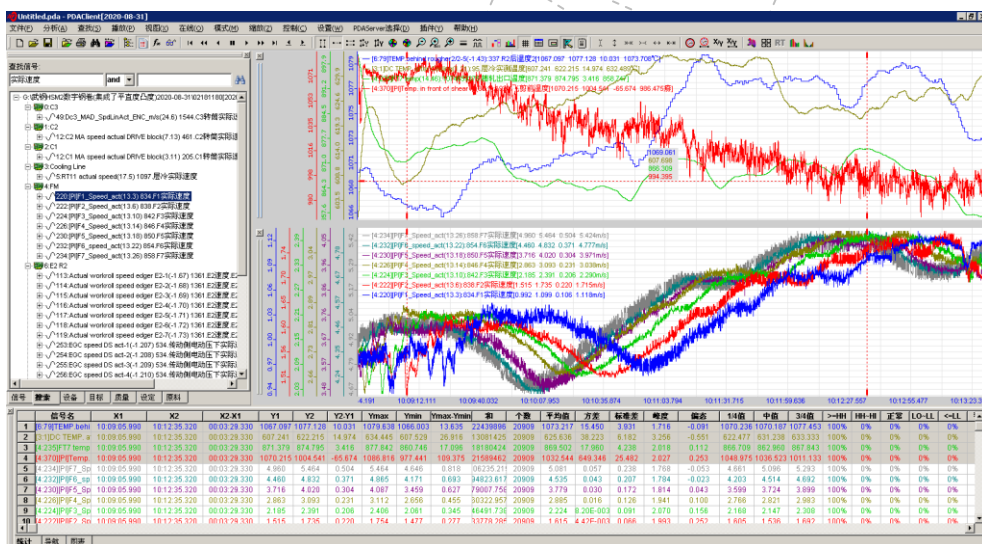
Untitled.pda - PDAClient[2020-08-31]

文件(F) 分析(A) 查找(S) 播放(P) 视图(V) 在线(O) 模式(M) 缩放(Z) 控制(C) 设置(W) PDAServer选择(I) 插件(Y) 帮助(H)

查找信号
实际速度 and

0:武钢HSM2数字钢板(实成了平直度凸度)[2020-08-31 02181180][2020
C3
49:Dc3_MAD_SpdLinAct_ENC_m/s(24.6) 1544.C3转臂实际运
C2
12:C2 MA speed actual DRIVE block(7.13) 461.C2转臂实际运
C1
12:C1 MA speed actual DRIVE block(3.11) 205.C1转臂实际运
Cooling Line
5:RT11 actual speed(17.5) 1097.层冷实际速度
FM
220:[PI]F1_Speed_act(13.3) 834.F1实际速度
222:[PI]F2_Speed_act(13.6) 838.F2实际速度
224:[PI]F3_Speed_act(13.10) 842.F3实际速度
226:[PI]F4_Speed_act(13.14) 846.F4实际速度
230:[PI]F5_Speed_act(13.18) 850.F5实际速度
232:[PI]F6_Speed_act(13.22) 854.F6实际速度
234:[PI]F7_Speed_act(13.26) 858.F7实际速度
E2
113:Actual workroll speed edger E2-1(-1.67) 1361.E2速度
114:Actual workroll speed edger E2-2(-1.68) 1361.E2速度
115:Actual workroll speed edger E2-3(-1.69) 1361.E2速度
116:Actual workroll speed edger E2-4(-1.70) 1361.E2速度
117:Actual workroll speed edger E2-5(-1.71) 1361.E2速度
118:Actual workroll speed edger E2-6(-1.72) 1361.E2速度
119:Actual workroll speed edger E2-7(-1.73) 1361.E2速度
253:EGC speed DS act-1(-1.207) 534.传动侧电动压下实际速
254:EGC speed DS act-2(-1.208) 534.传动侧电动压下实际速
255:EGC speed DS act-3(-1.209) 534.传动侧电动压下实际速
256:EGC speed DS act-4(-1.210) 534.传动侧电动压下实际速

信号 搜索 设备 目标 质量 设定 原料

[6.79]TEMP behind roughing(2/0.5(-1.43) 337.R2后温度]1067.097 1077.128 10.031 1070.708℃
[3.1]DC TEMP 层冷卷取温度 607.241 622.215 14.974 632.485℃
[4.235]FT7 temp 精轧出口温度 871.379 874.795 3.416 868.74℃
[4.370]PI]Temp. in front of shear 飞剪前温度]1070.215 1004.541 -65.674 986.475℃

1069.061
607.696
866.309
984.395

[4.234][PI]F7_Speed_act(13.26) 858.F7实际速度]4.960 5.464 0.504 5.424m/s
[4.232][PI]F6_Speed_act(13.22) 854.F6实际速度]4.460 4.832 0.371 4.777m/s
[4.230][PI]F5_Speed_act(13.18) 850.F5实际速度]3.716 4.020 0.304 3.971m/s
[4.226][PI]F4_Speed_act(13.14) 846.F4实际速度]2.863 3.093 0.231 3.039m/s
[4.224][PI]F3_Speed_act(13.10) 842.F3实际速度]2.185 2.391 0.206 2.290m/s
[4.222][PI]F2_Speed_act(13.6) 838.F2实际速度]1.515 1.735 0.220 1.715m/s
[4.220][PI]F1_Speed_act(13.3) 834.F1实际速度]0.992 1.099 0.106 1.118m/s

4.191 10:09:12.111 10:09:40.032 10:10:07.953 10:10:35.874 10:11:03.794 10:11:31.715 10:11:59.636 10:12:27.557 10:12:55.477 10:13:23

| | 信号名 | X1 | X2 | X2-X1 | Y1 | Y2 | Y2-Y1 | Ymax | Ymin | Ymax-Ymin | 和 | 个数 | 平均值 | 方差 | 标准差 | 峰度 | 偏态 | 1/4值 | 中值 | 3/4值 | >=HH | HH-HI | 正常 | LO-LL | <=LL |
|---|---|---|---|---|---|---|---|---|---|---|---|---|---|---|---|---|---|---|---|---|---|---|---|---|---|
| 1 | [6.79]TEMP behi | 10:09:05.990 | 10:12:35.320 | 00:03:29.330 | 1067.097 | 1077.128 | 10.031 | 1079.638 | 1066.003 | 13.635 | 22439096 | 20909 | 1073.217 | 15.450 | 3.931 | 1.716 | -0.091 | 1070.236 | 1072.107 | 1077.453 | 100% | 0% | 0% | 0% | 0% |
| 2 | [3.1]DC TEMP_a | 10:09:05.990 | 10:12:35.320 | 00:03:29.330 | 607.241 | 622.215 | 14.974 | 634.445 | 607.529 | 26.916 | 13081425 | 20909 | 625.636 | 38.223 | 6.182 | 3.256 | -0.551 | 622.477 | 631.238 | 633.333 | 100% | 0% | 0% | 0% | 0% |
| 3 | [4.235]FT7 temp | 10:09:05.990 | 10:12:35.320 | 00:03:29.330 | 871.379 | 874.795 | 3.416 | 877.842 | 860.746 | 17.096 | 18180424 | 20909 | 869.502 | 17.960 | 4.238 | 2.018 | 0.112 | 866.709 | 862.966 | 867.843 | 100% | 0% | 0% | 0% | 0% |
| 4 | [4.370]PI]Temp. | 10:09:05.990 | 10:12:35.320 | 00:03:29.330 | 1070.215 | 1004.541 | -65.674 | 1086.816 | 977.441 | 109.375 | 21589462 | 20909 | 1032.544 | 649.346 | 25.482 | 2.627 | 0.253 | 1048.975 | 1036.523 | 1011.133 | 100% | 0% | 0% | 0% | 0% |
| 5 | [4.234][PI]F7_Sp | 10:09:05.990 | 10:12:35.320 | 00:03:29.330 | 4.960 | 5.464 | 0.504 | 5.464 | 4.646 | 0.818 | 06235.21 | 20909 | 5.081 | 0.057 | 0.238 | 1.768 | -0.053 | 4.661 | 5.096 | 5.293 | 100% | 0% | 0% | 0% | 0% |
| 6 | [4.232][PI]F6_Sp | 10:09:05.990 | 10:12:35.320 | 00:03:29.330 | 4.460 | 4.832 | 0.371 | 4.865 | 4.171 | 0.693 | 94823.617 | 20909 | 4.535 | 0.043 | 0.207 | 1.784 | -0.023 | 4.203 | 4.514 | 4.692 | 100% | 0% | 0% | 0% | 0% |
| 7 | [4.230][PI]F5_Sp | 10:09:05.990 | 10:12:35.320 | 00:03:29.330 | 3.716 | 4.020 | 0.304 | 4.087 | 3.459 | 0.627 | 79007.756 | 20909 | 3.779 | 0.030 | 0.172 | 1.814 | 0.043 | 3.599 | 3.724 | 3.899 | 100% | 0% | 0% | 0% | 0% |
| 8 | [4.226][PI]F4_Sp | 10:09:05.990 | 10:12:35.320 | 00:03:29.330 | 2.863 | 3.093 | 0.231 | 3.112 | 2.656 | 0.455 | 60122.957 | 20909 | 2.885 | 0.016 | 0.126 | 1.841 | 0.100 | 2.768 | 2.821 | 2.993 | 100% | 0% | 0% | 0% | 0% |
| 9 | [4.224][PI]F3_Sp | 10:09:05.990 | 10:12:35.320 | 00:03:29.330 | 2.185 | 2.391 | 0.206 | 2.406 | 2.061 | 0.345 | 46491.736 | 20909 | 2.224 | 9.20E-03 | 0.091 | 2.070 | 0.156 | 2.168 | 2.147 | 2.300 | 100% | 0% | 0% | 0% | 0% |
| 10 | [4.222][PI]F2_Sp | 10:09:05.990 | 10:12:35.320 | 00:03:29.330 | 1.515 | 1.735 | 0.220 | 1.754 | 1.477 | 0.277 | 33778.285 | 20909 | 1.615 | 4.43E-03 | 0.066 | 1.993 | 0.252 | 1.605 | 1.536 | 1.692 | 100% | 0% | 0% | 0% | 0% |

统计 导数 图表